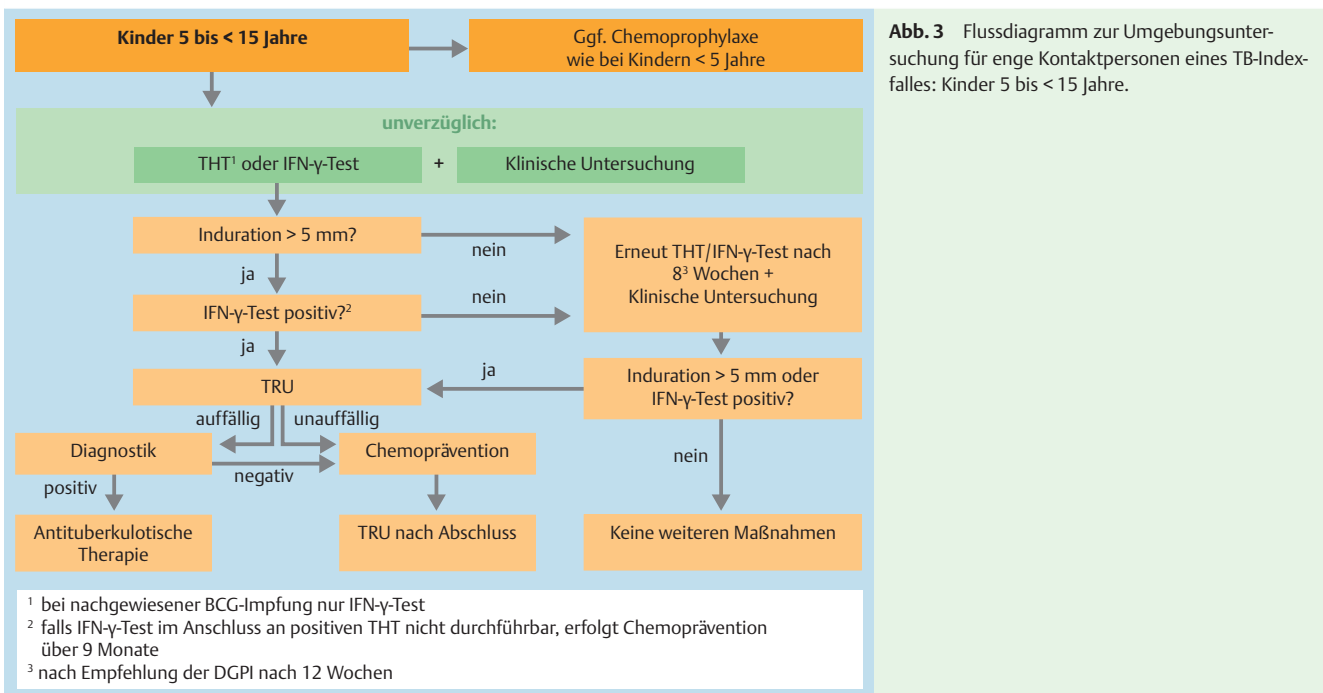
Kinder 5 bis < 15 Jahre

Ggf. Chemoprophylaxe wie bei Kindern < 5 Jahre

unverzüglich:

THT$^1$ oder IFN-γ-Test + Klinische Untersuchung

Induration > 5 mm?

nein

Erneut THT/IFN-γ-Test nach 8$^3$ Wochen + Klinische Untersuchung

ja

IFN-γ-Test positiv?$^2$

nein

ja

TRU

ja

Induration > 5 mm oder IFN-γ-Test positiv?

auffällig

unauffällig

Diagnostik

negativ

Chemoprävention

nein

positiv

Antituberkulotische Therapie

TRU nach Abschluss

Keine weiteren Maßnahmen

$^1$ bei nachgewiesener BCG-Impfung nur IFN-γ-Test
$^2$ falls IFN-γ-Test im Anschluss an positiven THT nicht durchführbar, erfolgt Chemoprävention über 9 Monate
$^3$ nach Empfehlung der DGPI nach 12 Wochen

Abb. 3 Flussdiagramm zur Umgebungsuntersuchung für enge Kontaktpersonen eines TB-Indexfalles: Kinder 5 bis < 15 Jahre.